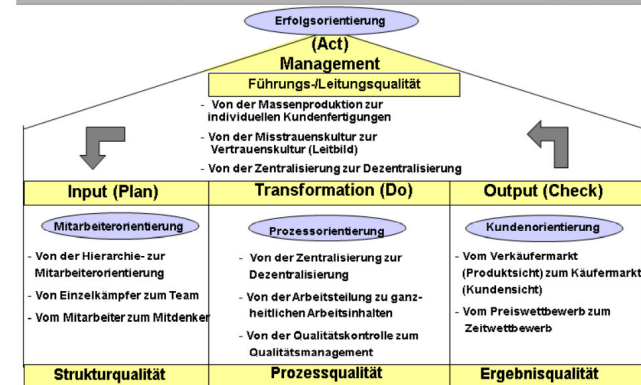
Erfolgsorientierung

(Act)
Management

Führungs-/Leitungsqualität

- Von der Massenproduktion zur individuellen Kundenfertigungen
- Von der Misstrauenskultur zur Vertrauenskultur (Leitbild)
- Von der Zentralisierung zur Dezentralisierung

Input (Plan)

Mitarbeiterorientierung

- Von der Hierarchie- zur Mitarbeiterorientierung
- Von Einzelkämpfer zum Team
- Vom Mitarbeiter zum Mitdenker

Strukturqualität

Transformation (Do)

Prozessorientierung

- Von der Zentralisierung zur Dezentralisierung
- Von der Arbeitsteilung zu ganzheitlichen Arbeitsinhalten
- Von der Qualitätskontrolle zum Qualitätsmanagement

Prozessqualität

Output (Check)

Kundenorientierung

- Vom Verkäufermarkt (Produktsicht) zum Käufermarkt (Kundensicht)
- Vom Preiswettbewerb zum Zeitwettbewerb

Ergebnisqualität